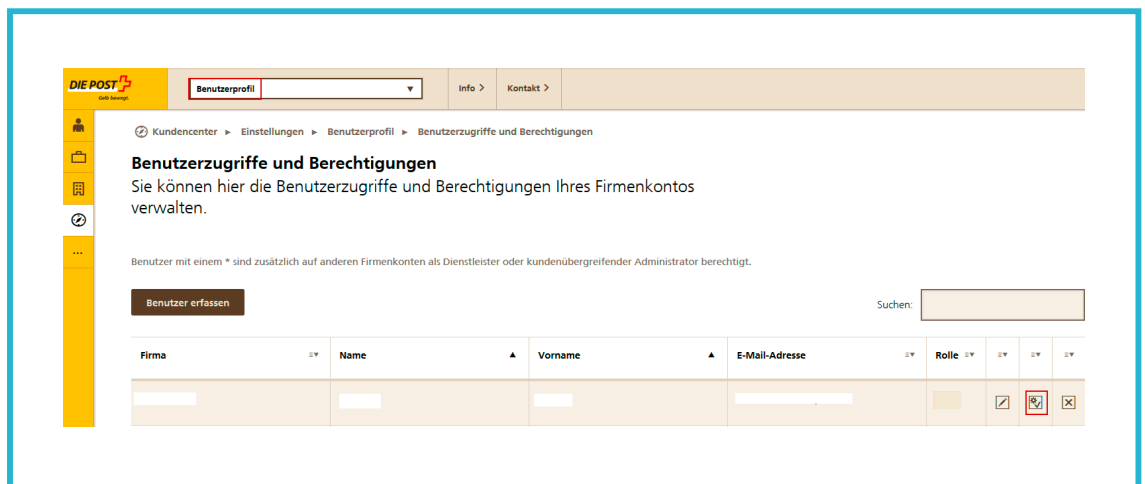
DIE POST
Gelb bewegt.

Benutzerprofil

Info >
Kontakt >

Kundencenter ► Einstellungen ► Benutzerprofil ► Benutzerzugriffe und Berechtigungen

Benutzerzugriffe und Berechtigungen

Sie können hier die Benutzerzugriffe und Berechtigungen Ihres Firmenkontos verwalten.

Benutzer mit einem * sind zusätzlich auf anderen Firmenkonten als Dienstleister oder kundenübergreifender Administrator berechtigt.

Benutzer erfassen

Suchen:

| Firma | Name | Vorname | E-Mail-Adresse | Rolle | | | |
|---|---|---|---|---|---|---|---|
| | | | | | | | |